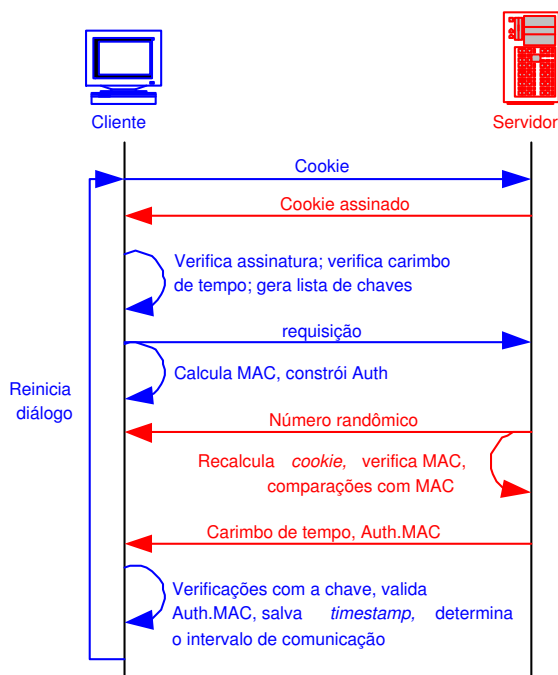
Cliente

Servidor

Cookie

Cookie assinado

Verifica assinatura; verifica carimbo de tempo; gera lista de chaves

requisição

Calcula MAC, constrói Auth

Reinicia diálogo

Número randômico

Recalcula *cookie,* verifica MAC, comparações com MAC

Carimbo de tempo, Auth.MAC

Verificações com a chave, valida Auth.MAC, salva *timestamp,* determina o intervalo de comunicação